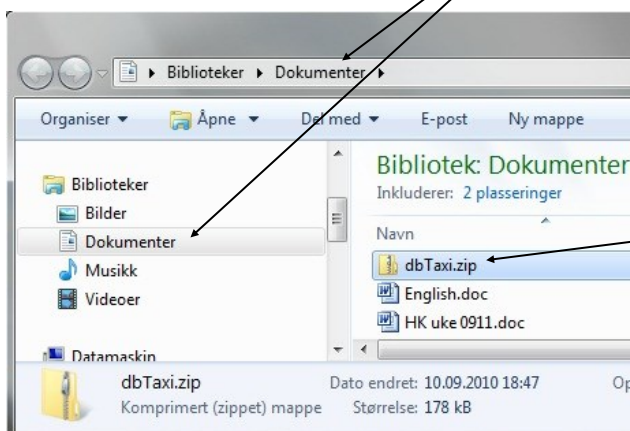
▸ Biblioteker ▸ Dokumenter ▸

Organiser ▾ Åpne ▾ Del med ▾ E-post Ny mappe

Biblioteker
Bilder
Dokumenter
Musikk
Videoer

Datamaskin

Bibliotek: Dokumenter
Inkluderer: 2 plasseringer

Navn
dbTaxi.zip
English.doc
HK uke 0911.doc

dbTaxi.zip
Komprimert (zippet) mappe
Dato endret: 10.09.2010 18:47
Størrelse: 178 kB
Op